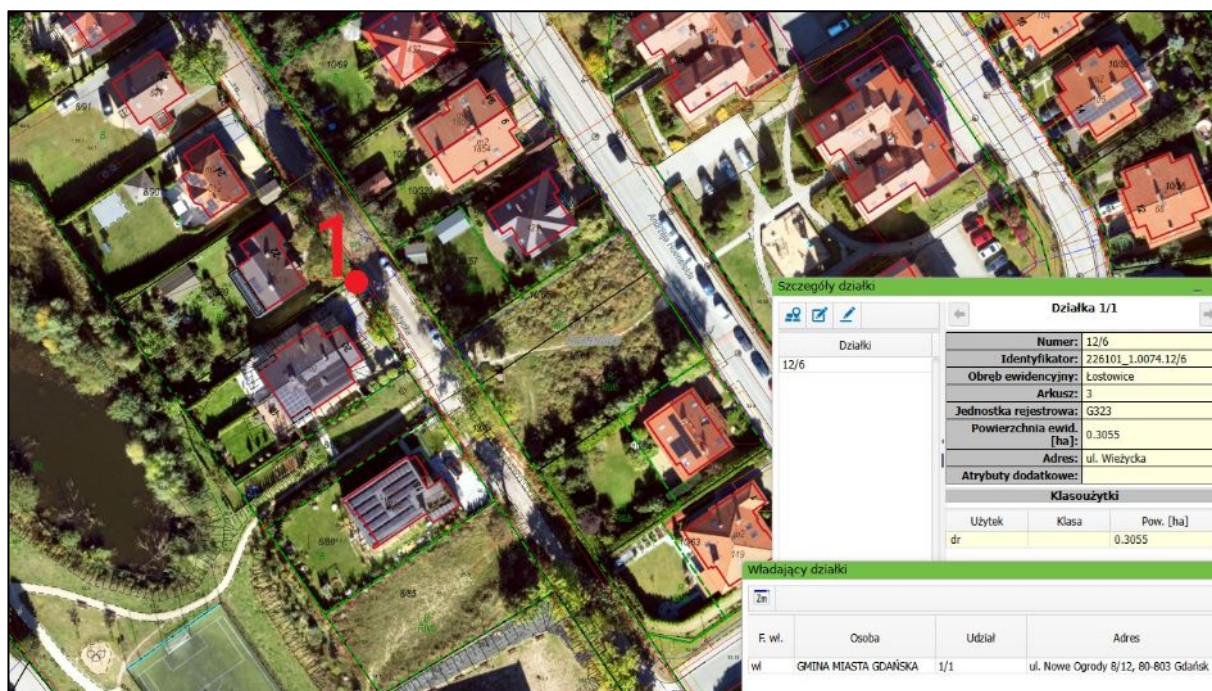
1

Szczegóły działki

Działki

12/6

Działka 1/1

| | |
|---|---|
| Numer: | 12/6 |
| Identyfikator: | 226101_1.0074.12/6 |
| Obręb ewidencyjny: | Łostowice |
| Arkusz: | 3 |
| Jednostka rejestrowa: | G323 |
| Powierzchnia ewid. [ha]: | 0.3055 |
| Adres: | ul. Wieżycka |
| Atrybuty dodatkowe: | |

Klasoużytki

| Użytek | Klasa | Pow. [ha] |
|---|---|---|
| dr | | 0.3055 |

Władający działki

| F. wł. | Osoba | Udział | Adres |
|---|---|---|---|
| wl | GMINA MIASTA GDAŃSKA | 1/1 | ul. Nowe Ogrody 8/12, 80-803 Gdańsk |